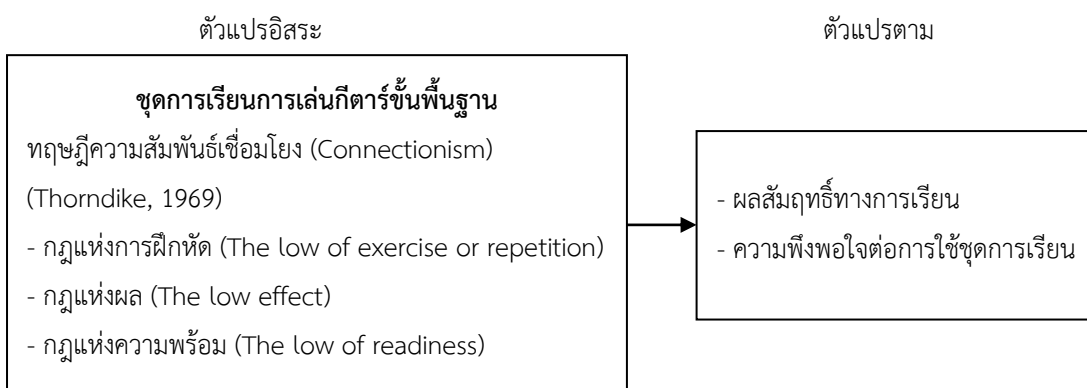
ตัวแปรอิสระ

ตัวแปรตาม

ชุดการเรียนการเล่นกีตาร์ขั้นพื้นฐาน

ทฤษฎีความสัมพันธ์เชื่อมโยง (Connectionism) (Thorndike, 1969)

- กฎแห่งการฝึกหัด (The low of exercise or repetition)
- กฎแห่งผล (The low effect)
- กฎแห่งความพร้อม (The low of readiness)

- ผลสัมฤทธิ์ทางการเรียน
- ความพึงพอใจต่อการใช้ชุดการเรียน